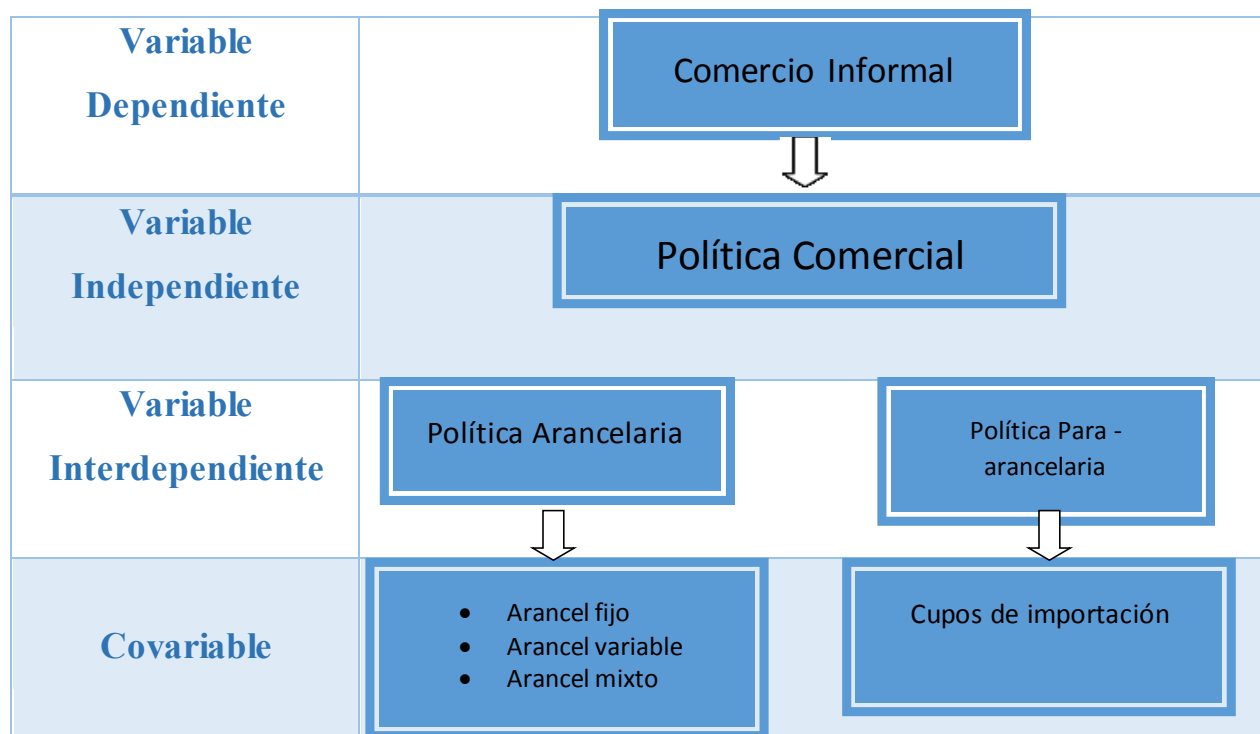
| | |
|---|---|
| Variable Dependiente | Comercio Informal |
| Variable Independiente | Política Comercial |
| Variable Interdependiente | Política Arancelaria · Política Para - arancelaria |
| Covariable | • Arancel fijo • Arancel variable • Arancel mixto · Cupos de importación |